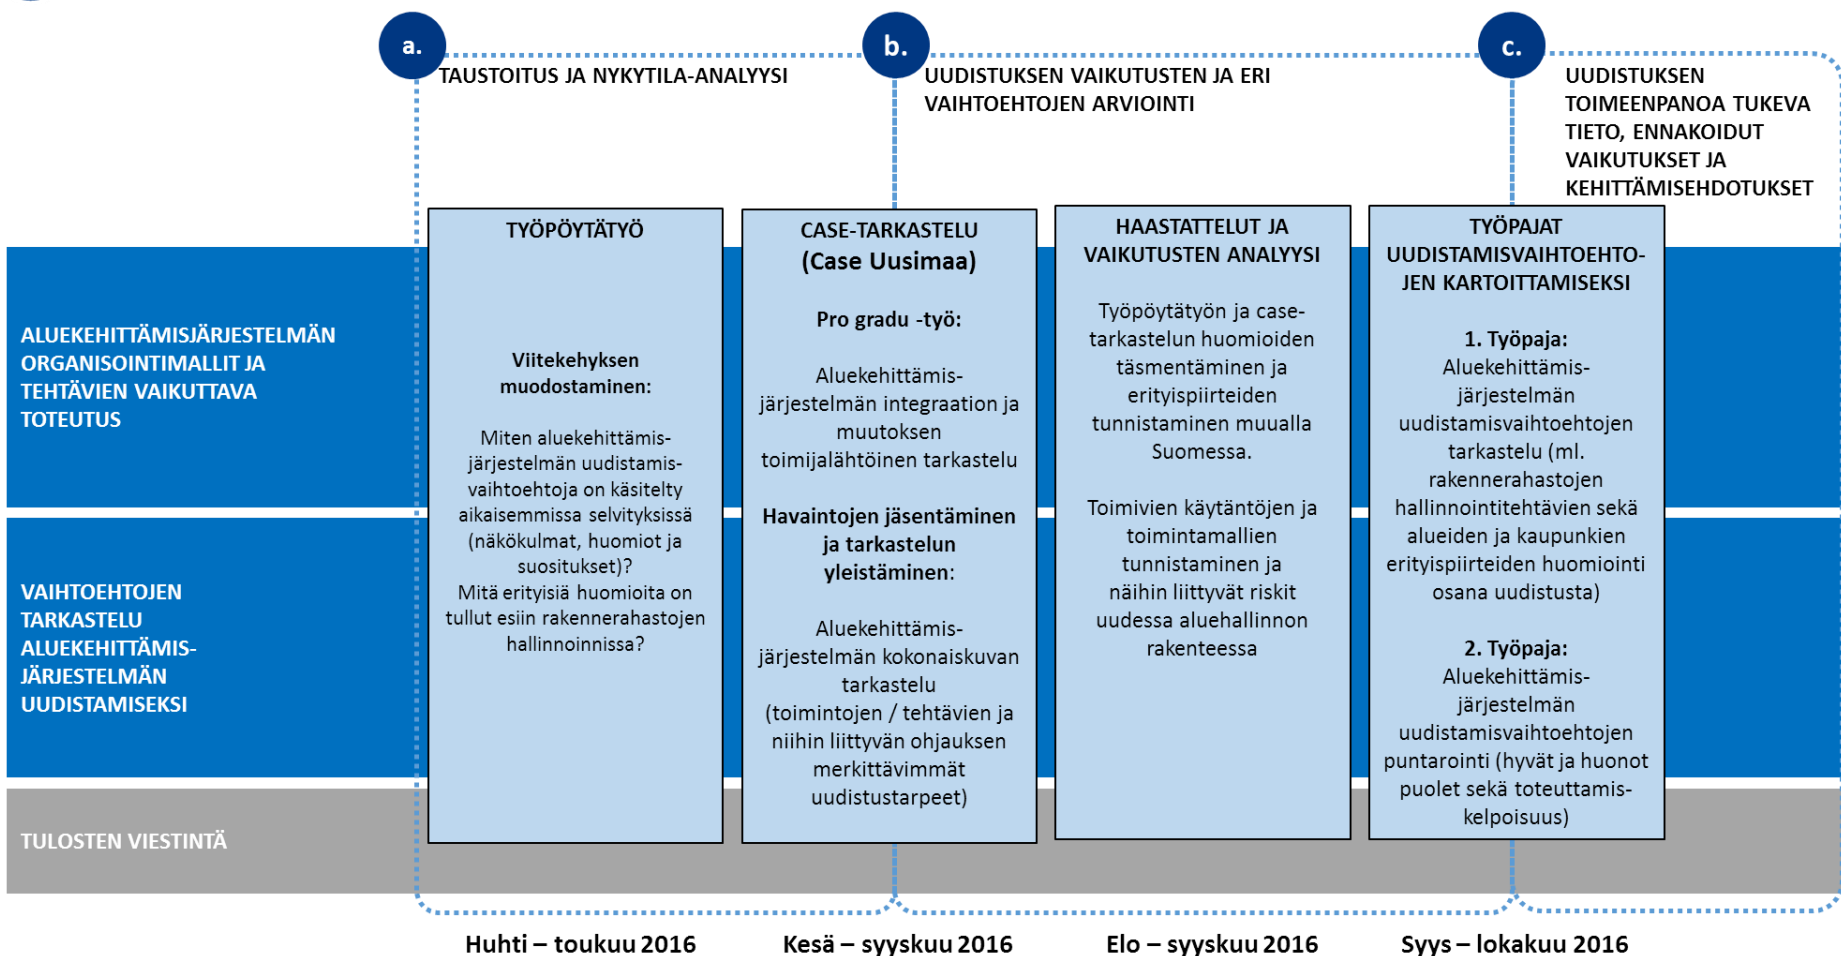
a.
TAUSTOITUS JA NYKYTILA-ANALYYSI

b.
UUDISTUKSEN VAIKUTUSTEN JA ERI VAIHTOEHTOJEN ARVIOINTI

c.
UUDISTUKSEN TOIMEENPANOA TUKEVA TIETO, ENNAKOIDUT VAIKUTUKSET JA KEHITTÄMISEHDOTUKSET

ALUEKEHITTÄMISJÄRJESTELMÄN ORGANISOINTIMALLIT JA TEHTÄVIEN VAIKUTTAVA TOTEUTUS

VAIHTOEHTOJEN TARKASTELU ALUEKEHITTÄMISJÄRJESTELMÄN UUDISTAMISEKSI

TULOSTEN VIESTINTÄ

TYÖPÖYTÄTYÖ

Viitekehyksen muodostaminen:

Miten aluekehittämisjärjestelmän uudistamisvaihtoehtoja on käsitelty aikaisemmissa selvityksissä (näkökulmat, huomiot ja suositukset)?
Mitä erityisiä huomioita on tullut esiin rakennerahastojen hallinnoinnissa?

CASE-TARKASTELU
(Case Uusimaa)

Pro gradu -työ:

Aluekehittämisjärjestelmän integraation ja muutoksen toimijalähtöinen tarkastelu

Havaintojen jäsentäminen ja tarkastelun yleistäminen:

Aluekehittämisjärjestelmän kokonaiskuvan tarkastelu (toimintojen / tehtävien ja niihin liittyvän ohjauksen merkittävimmät uudistustarpeet)

HAASTATTELUT JA VAIKUTUSTEN ANALYYSI

Työpöytätyön ja case-tarkastelun huomioiden täsmentäminen ja erityispiirteiden tunnistaminen muualla Suomessa.

Toimivien käytäntöjen ja toimintamallien tunnistaminen ja näihin liittyvät riskit uudessa aluehallinnon rakenteessa

TYÖPAJAT UUDISTAMISVAIHTOEHTOJEN KARTOITTAMISEKSI

1. Työpaja:
Aluekehittämisjärjestelmän uudistamisvaihtoehtojen tarkastelu (ml. rakennerahastojen hallinnointitehtävien sekä alueiden ja kaupunkien erityispiirteiden huomiointi osana uudistusta)

2. Työpaja:
Aluekehittämisjärjestelmän uudistamisvaihtoehtojen puntarointi (hyvät ja huonot puolet sekä toteuttamiskelpoisuus)

Huhti – toukuu 2016
Kesä – syyskuu 2016
Elo – syyskuu 2016
Syys – lokakuu 2016